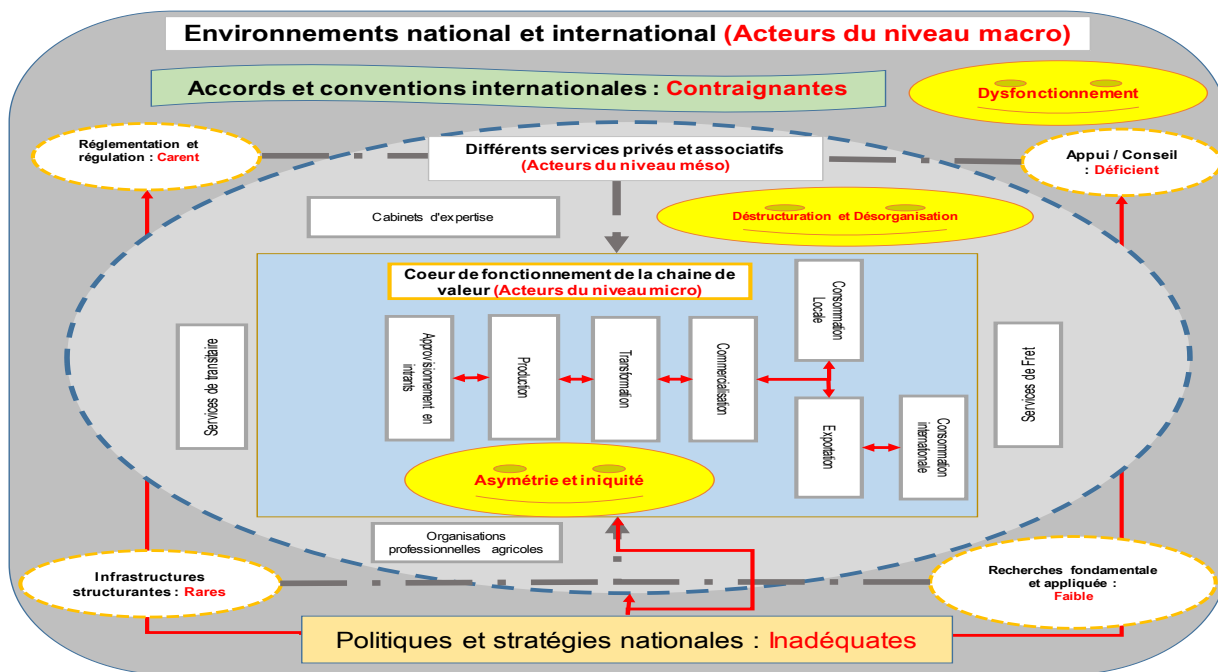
Environnements national et international (Acteurs du niveau macro)

Accords et conventions internationales : Contraignantes

Dysfonctionnement

Réglementation et régulation : Carent

Différents services privés et associatifs (Acteurs du niveau méso)

Appui / Conseil : Déficient

Cabinets d'expertise

Déstructuration et Désorganisation

Coeur de fonctionnement de la chaine de valeur (Acteurs du niveau micro)

Consommation Locale

Services de transitaire

Approvisionnement en intrants

Production

Transformation

Commercialisation

Services de Fret

Exportation

Consommation internationale

Asymétrie et iniquité

Organisations professionnelles agricoles

Infrastructures structurantes : Rares

Recherches fondamentale et appliquée : Faible

Politiques et stratégies nationales : Inadéquates